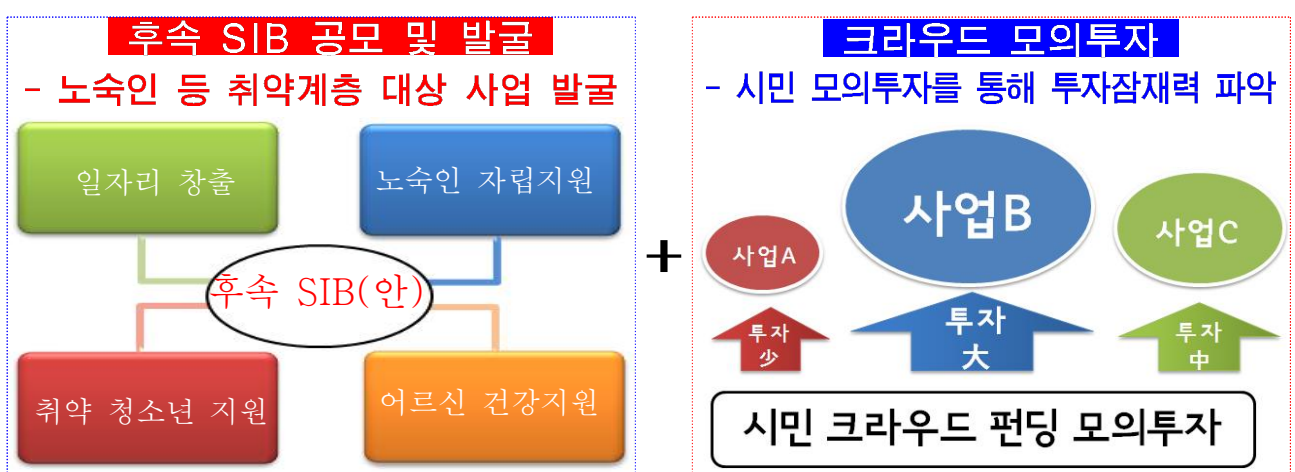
후속 SIB 공모 및 발굴

- 노숙인 등 취약계층 대상 사업 발굴

일자리 창출

노숙인 자립지원

후속 SIB(안)

취약 청소년 지원

어르신 건강지원

+

크라우드 모의투자

- 시민 모의투자를 통해 투자잠재력 파악

사업A

사업B

사업C

투자 少

투자 大

투자 中

시민 크라우드 펀딩 모의투자